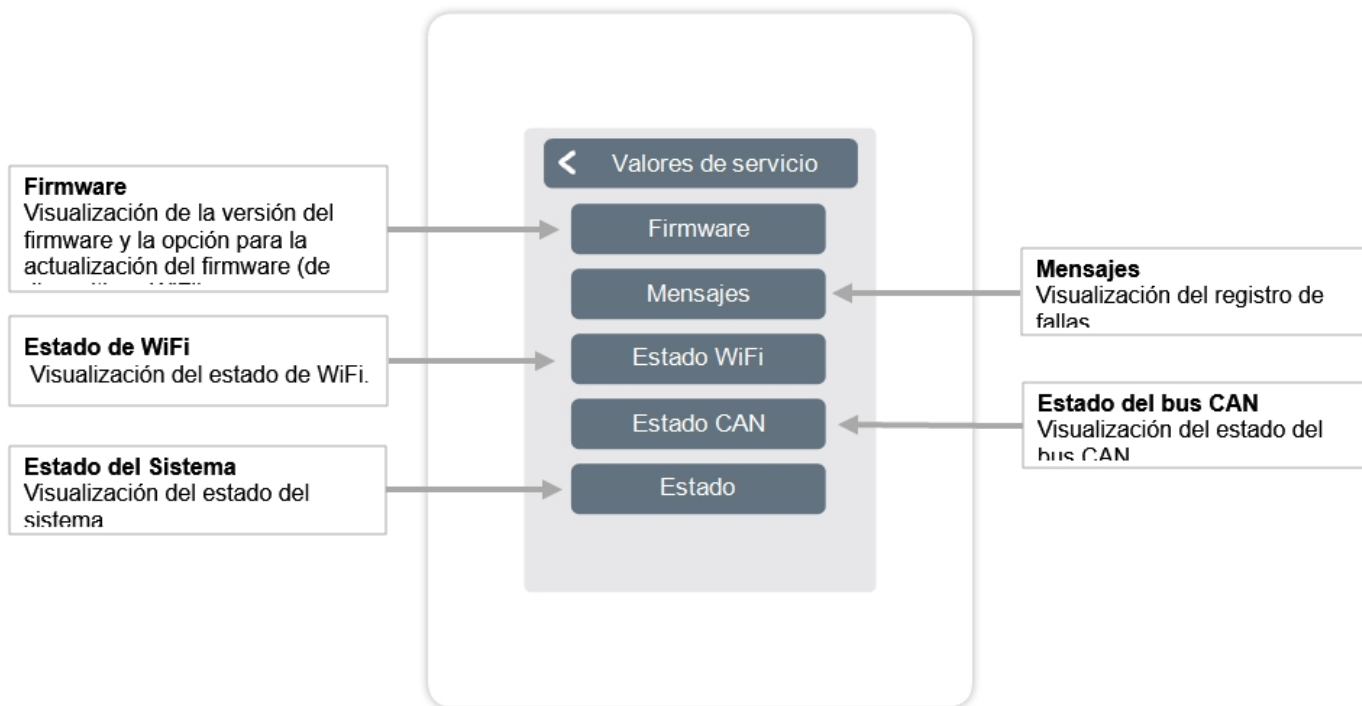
Valores de servicio

Firmware

Mensajes

Estado WiFi

Estado CAN

Estado

**Firmware**
Visualización de la versión del firmware y la opción para la actualización del firmware (de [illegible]

**Estado de WiFi**
Visualización del estado de WiFi.

**Estado del Sistema**
Visualización del estado del sistema

**Mensajes**
Visualización del registro de fallas

**Estado del bus CAN**
Visualización del estado del bus CAN